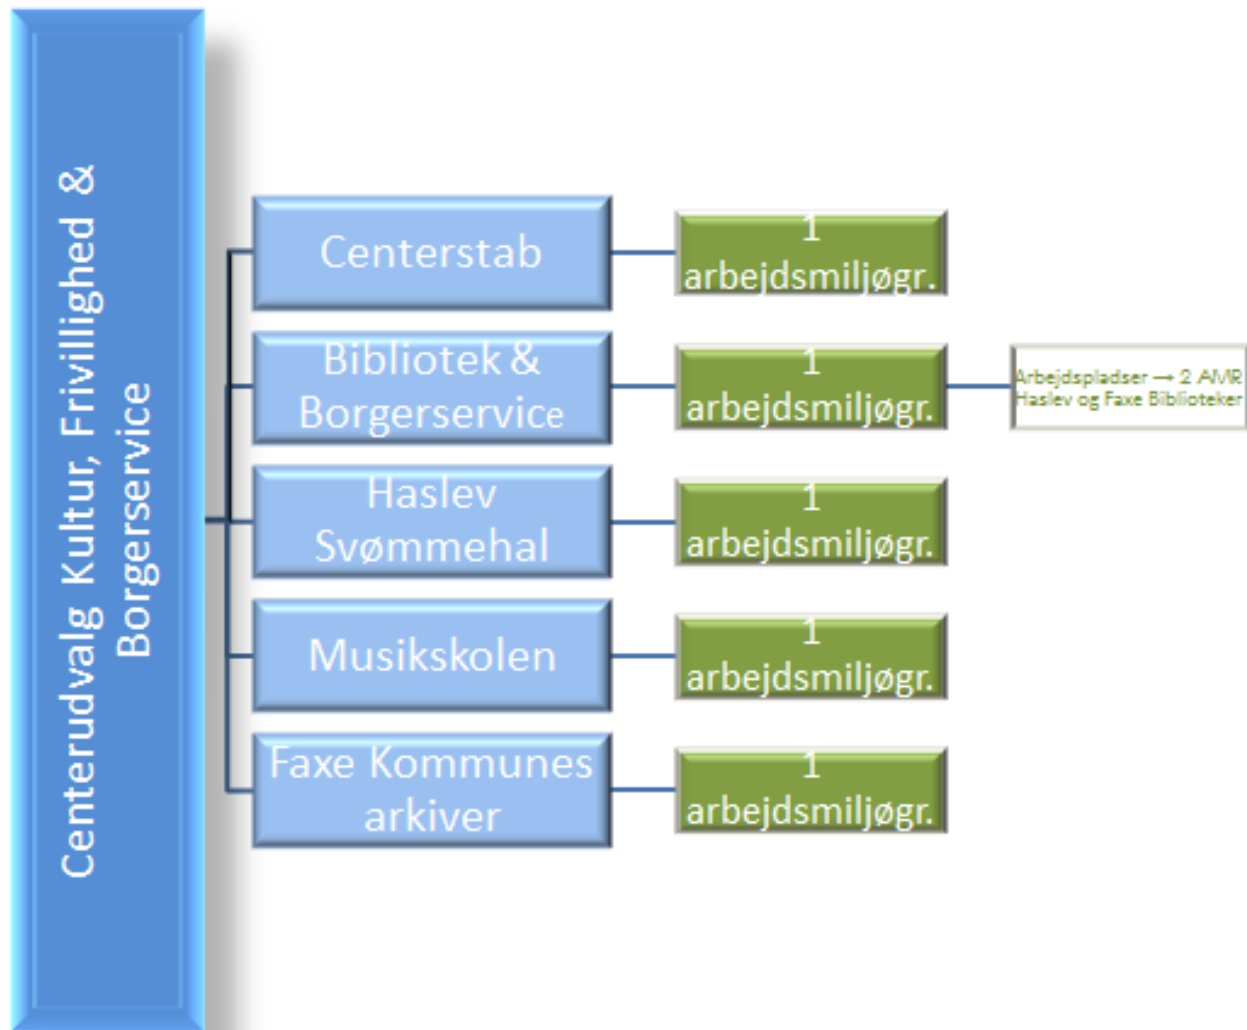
Centerudvalg Kultur, Frivillighed & Borgerservice

Centerstab

1 arbejdsmiljøgr.

Bibliotek & Borgerservice

1 arbejdsmiljøgr.

Arbejdspladser → 2 AMR Haslev og Faxe Biblioteker

Haslev Svømmehal

1 arbejdsmiljøgr.

Musikskolen

1 arbejdsmiljøgr.

Faxe Kommunes arkiver

1 arbejdsmiljøgr.